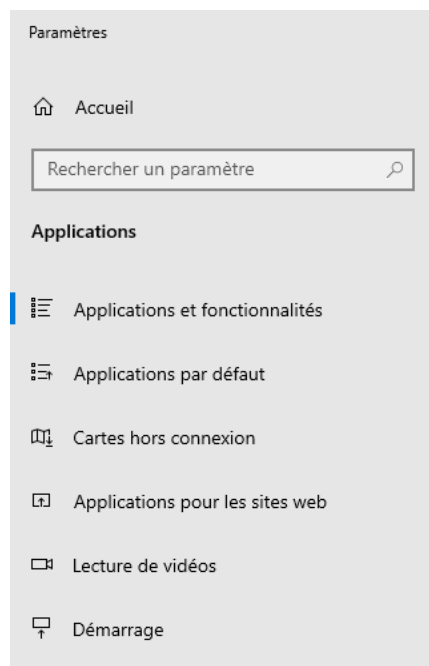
Paramètres

Accueil

Rechercher un paramètre

Applications

Applications et fonctionnalités

Applications par défaut

Cartes hors connexion

Applications pour les sites web

Lecture de vidéos

Démarrage